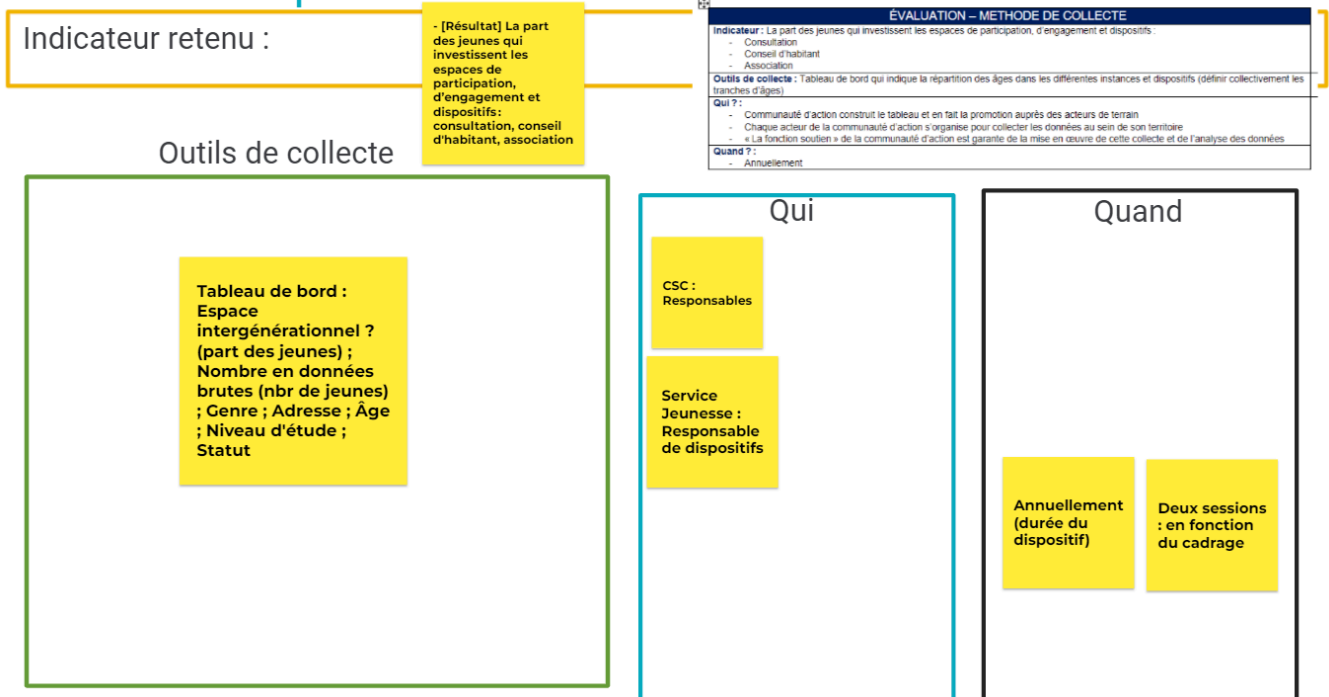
Indicateur retenu :

- [Résultat] La part des jeunes qui investissent les espaces de participation, d'engagement et dispositifs : consultation, conseil d'habitant, association

ÉVALUATION – METHODE DE COLLECTE

Indicateur : La part des jeunes qui investissent les espaces de participation, d'engagement et dispositifs :
- Consultation
- Conseil d'habitant
- Association

Outils de collecte : Tableau de bord qui indique la répartition des âges dans les différentes instances et dispositifs (définir collectivement les tranches d'âges)

Qui ? :
- Communauté d'action construit le tableau et en fait la promotion auprès des acteurs de terrain
- Chaque acteur de la communauté d'action s'organise pour collecter les données au sein de son territoire
- « La fonction soutien » de la communauté d'action est garante de la mise en œuvre de cette collecte et de l'analyse des données

Quand ? :
- Annuellement

Outils de collecte

Tableau de bord : Espace intergénérationnel ? (part des jeunes) ; Nombre en données brutes (nbr de jeunes) ; Genre ; Adresse ; Âge ; Niveau d'étude ; Statut

Qui

CSC : Responsables

Service Jeunesse : Responsable de dispositifs

Quand

Annuellement (durée du dispositif)

Deux sessions : en fonction du cadrage